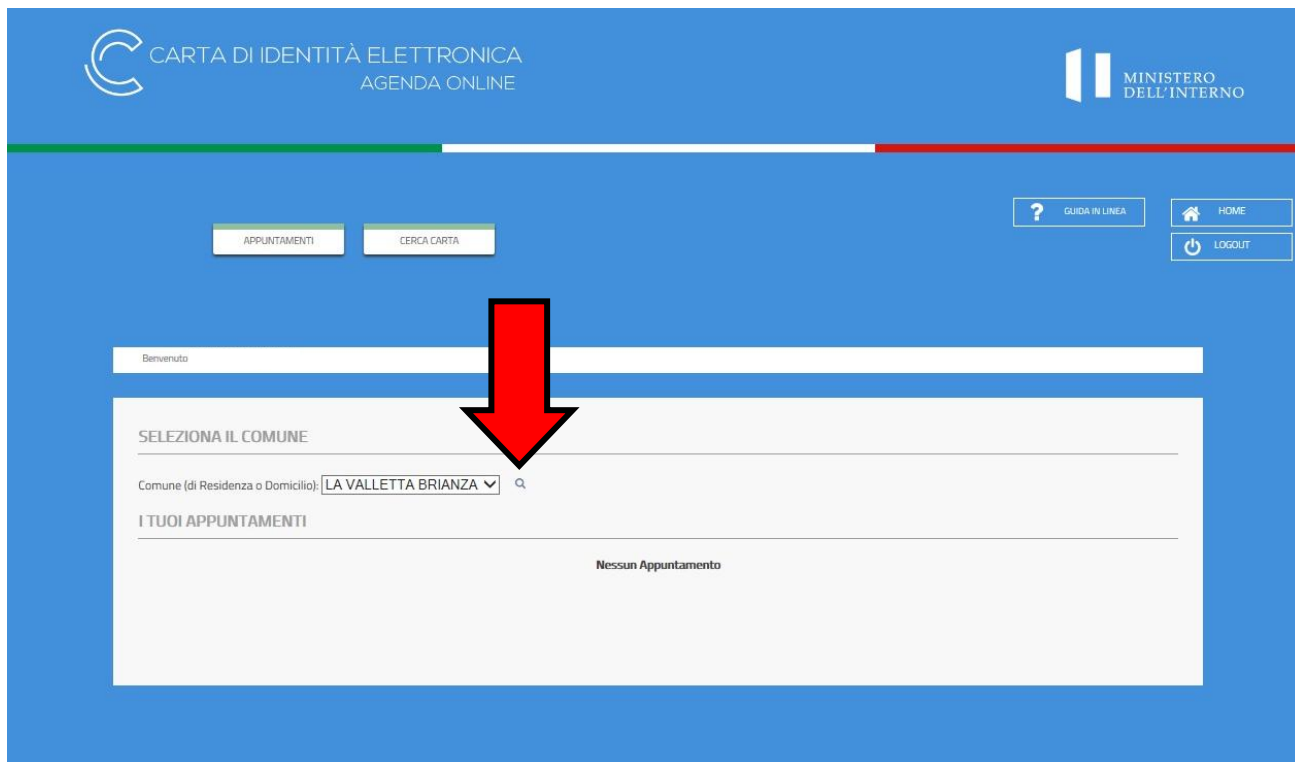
CARTA DI IDENTITÀ ELETTRONICA
AGENDA ONLINE

MINISTERO
DELL'INTERNO

GUIDA IN LINEA

HOME

LOGOUT

APPUNTAMENTI

CERCA CARTA

Benvenuto

SELEZIONA IL COMUNE

Comune (di Residenza o Domicilio): LA VALLETTA BRIANZA

I TUOI APPUNTAMENTI

Nessun Appuntamento